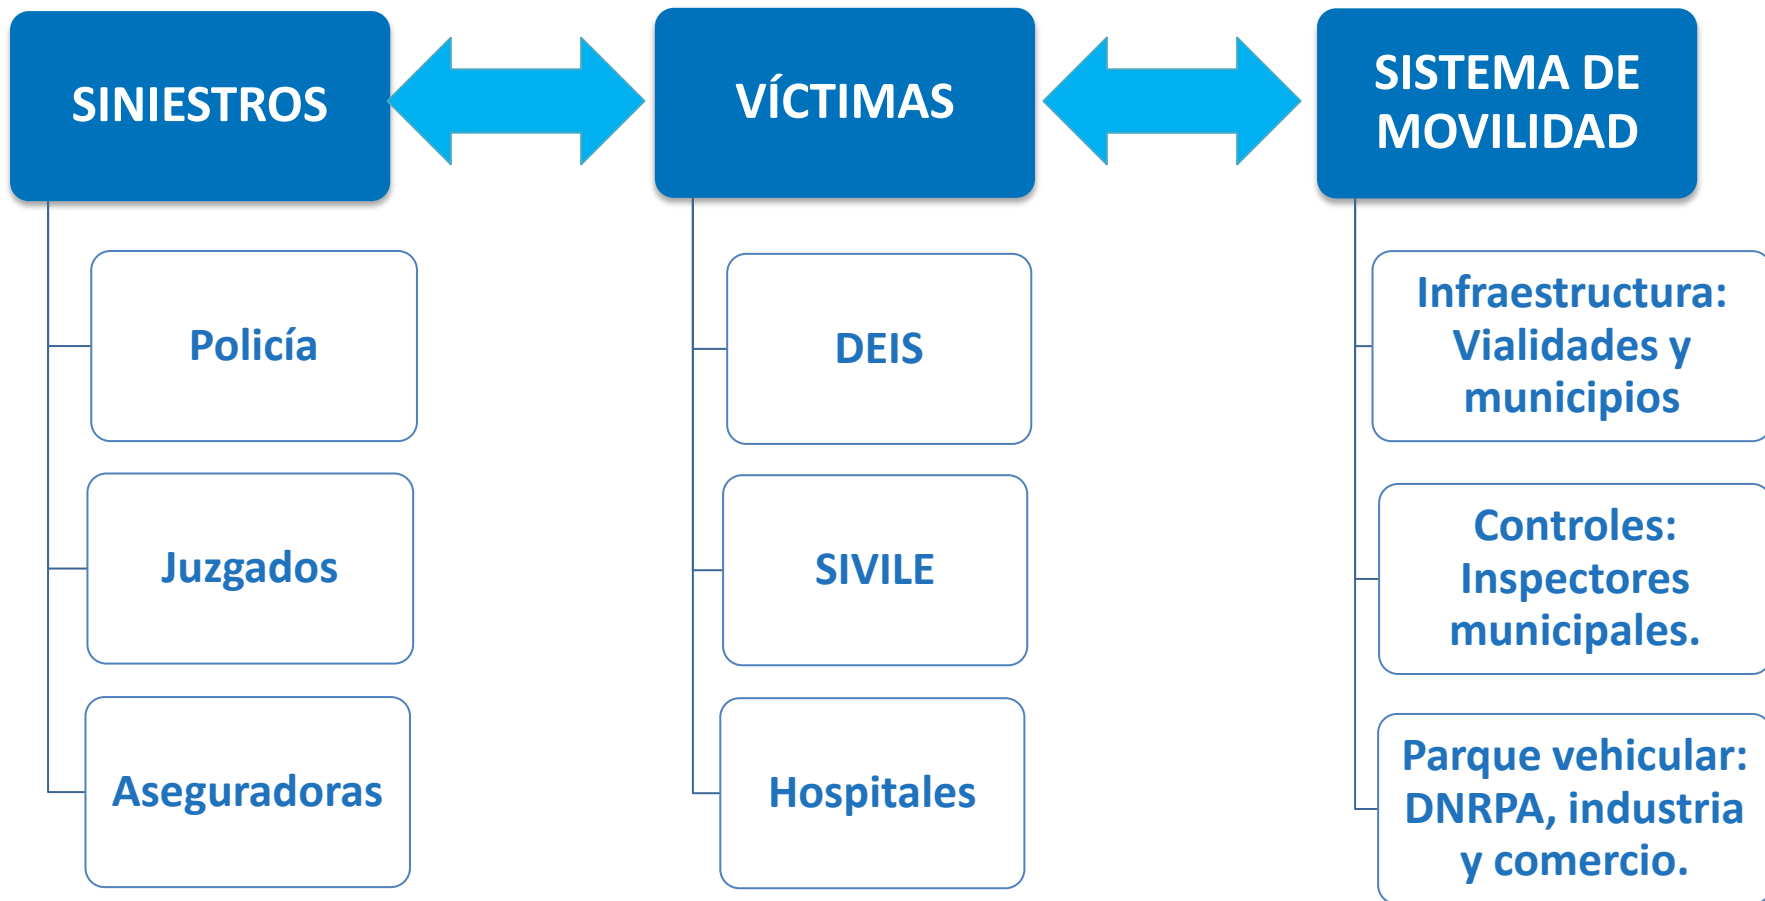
SINIESTROS

Policía

Juzgados

Aseguradoras

VÍCTIMAS

DEIS

SIVILE

Hospitales

SISTEMA DE MOVILIDAD

Infraestructura: Vialidades y municipios

Controles: Inspectores municipales.

Parque vehicular: DNRPA, industria y comercio.